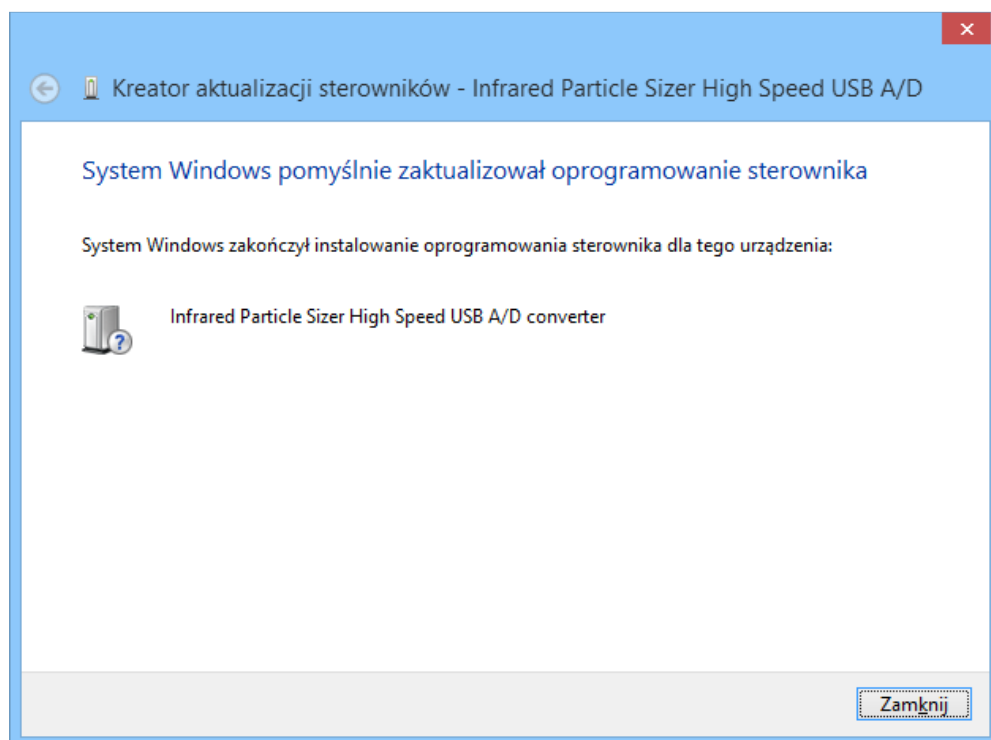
Kreator aktualizacji sterowników - Infrared Particle Sizer High Speed USB A/D

System Windows pomyślnie zaktualizował oprogramowanie sterownika

System Windows zakończył instalowanie oprogramowania sterownika dla tego urządzenia:

Infrared Particle Sizer High Speed USB A/D converter

Zamknij